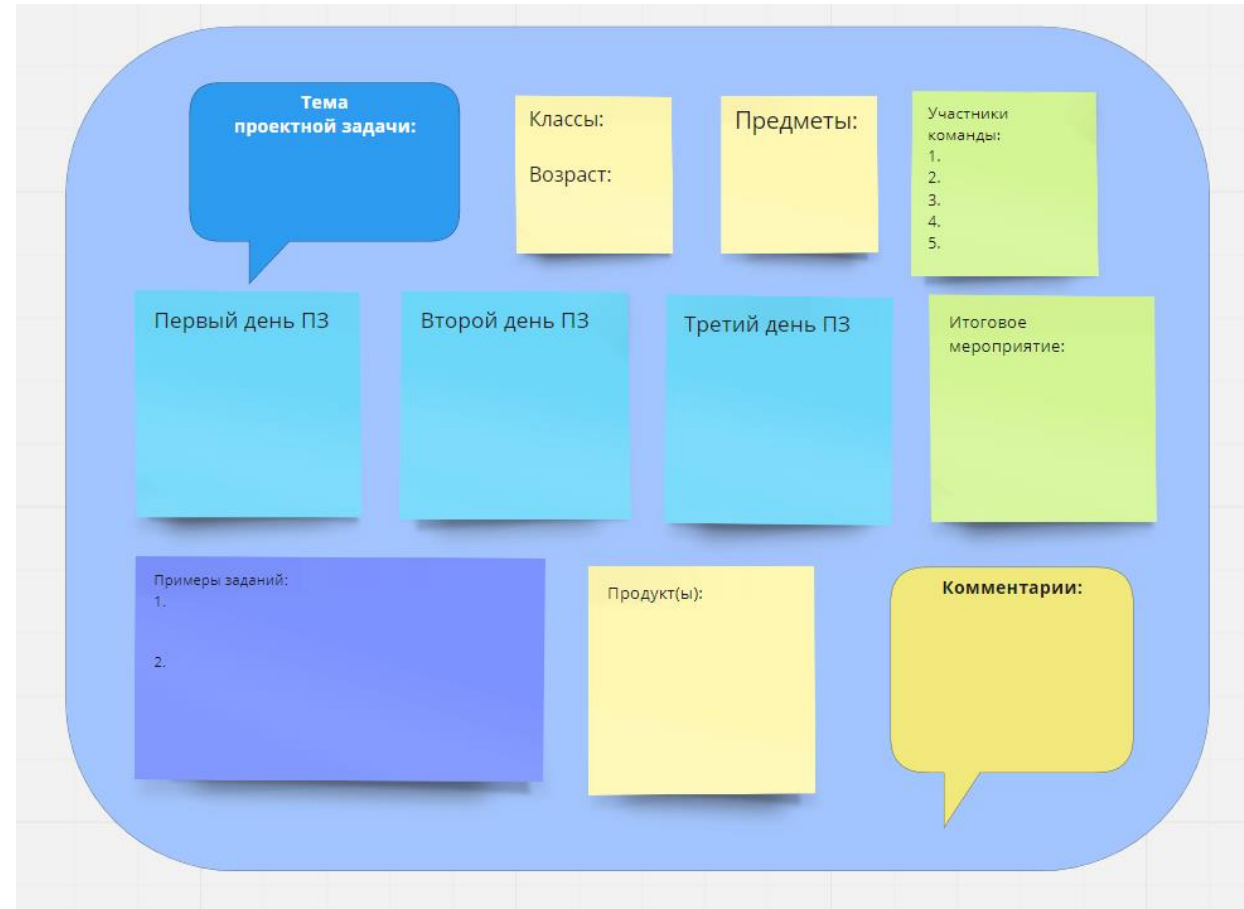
Тема
проектной задачи:

Классы:

Возраст:

Предметы:

Участники команды:
1.
2.
3.
4.
5.

Первый день ПЗ

Второй день ПЗ

Третий день ПЗ

Итоговое мероприятие:

Примеры заданий:
1.

2.

Продукт(ы):

Комментарии: